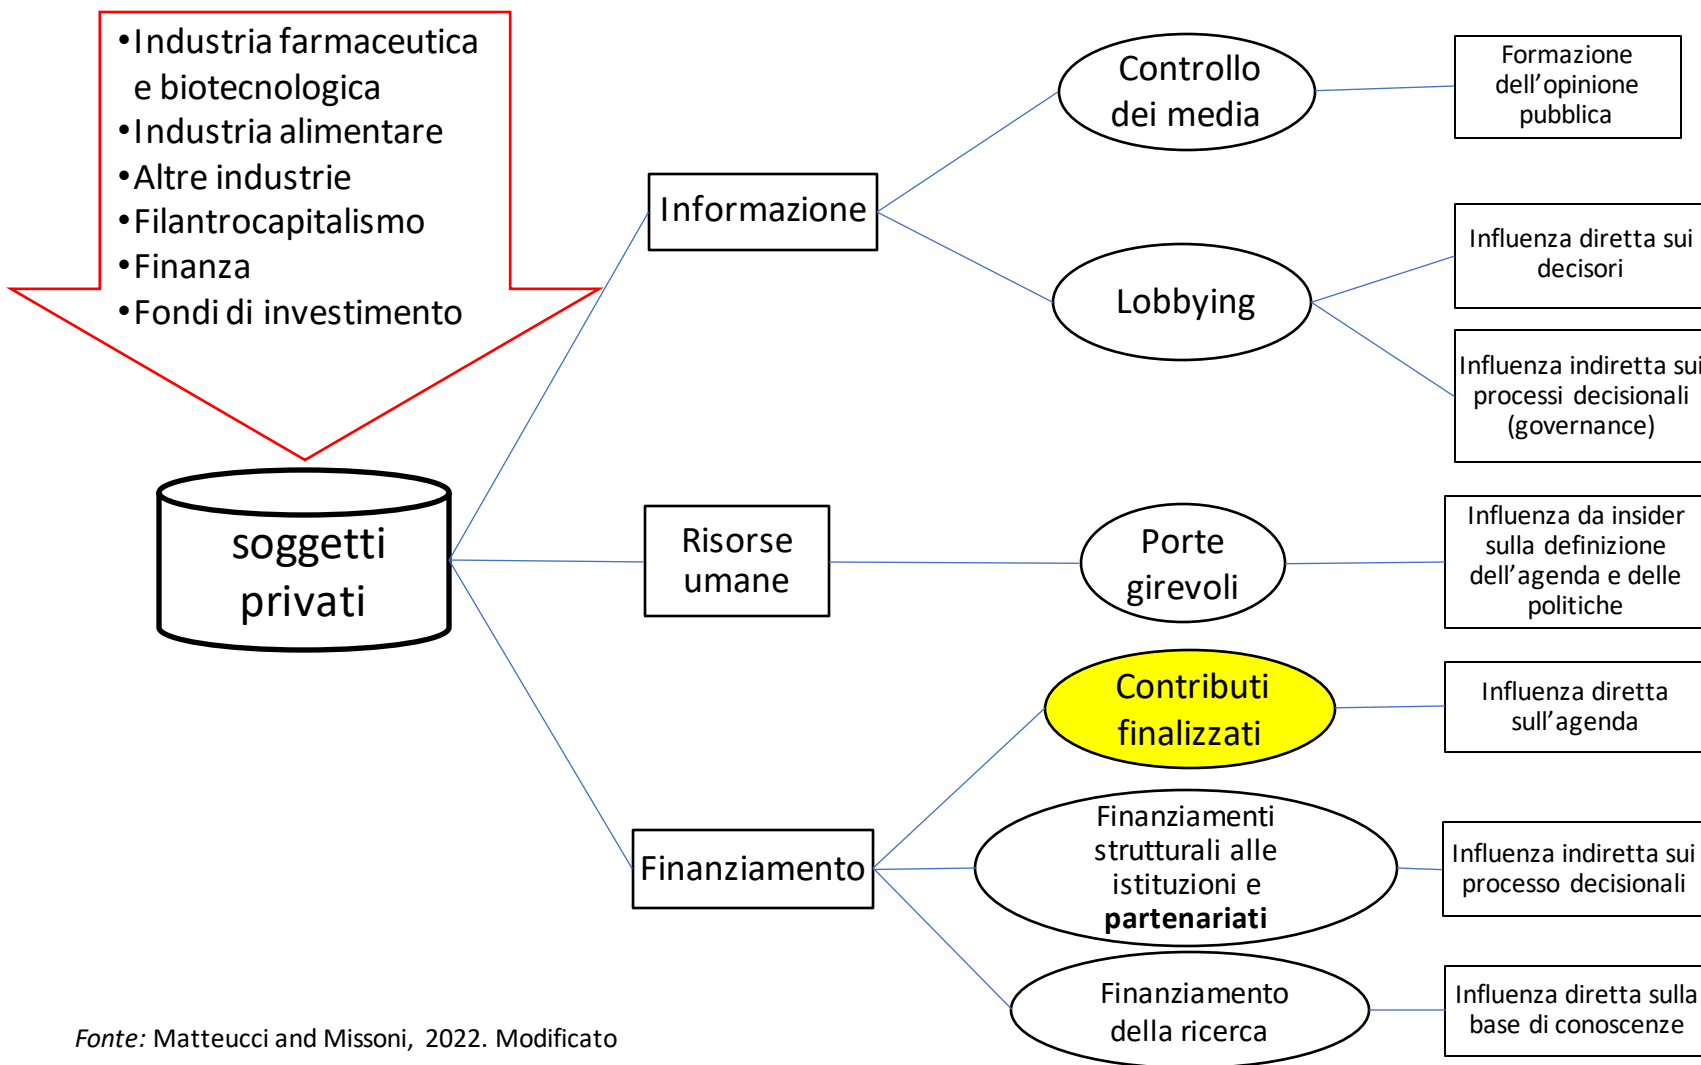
•Industria farmaceutica e biotecnologica
•Industria alimentare
•Altre industrie
•Filantrocapitalismo
•Finanza
•Fondi di investimento

soggetti privati

Informazione

Controllo dei media

Formazione dell'opinione pubblica

Lobbying

Influenza diretta sui decisori

Influenza indiretta sui processi decisionali (governance)

Risorse umane

Porte girevoli

Influenza da insider sulla definizione dell'agenda e delle politiche

Finanziamento

Contributi finalizzati

Influenza diretta sull'agenda

Finanziamenti strutturali alle istituzioni e **partenariati**

Influenza indiretta sui processo decisionali

Finanziamento della ricerca

Influenza diretta sulla base di conoscenze

*Fonte:* Matteucci and Missoni, 2022. Modificato